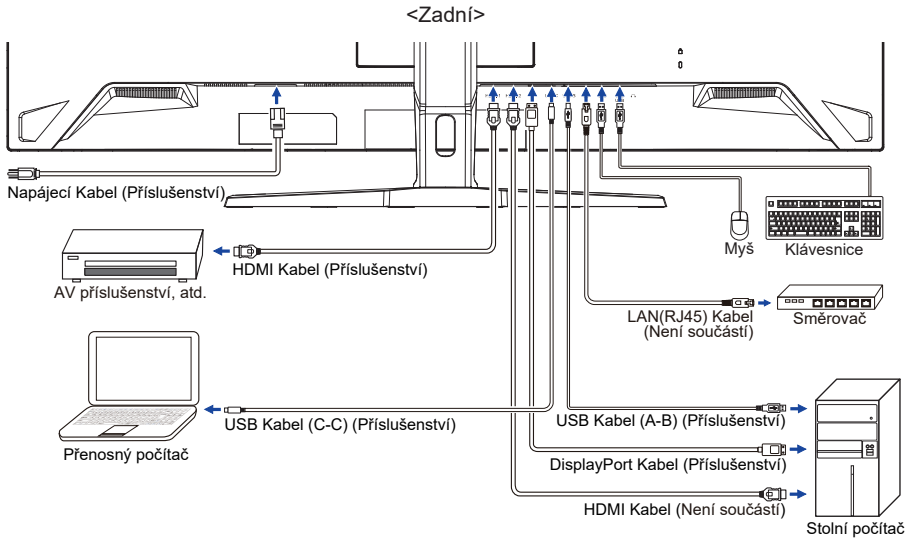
<Zadní>

Napájecí Kabel (Příslušenství)

Myš

Klávesnice

HDMI Kabel (Příslušenství)

AV příslušenství, atd.

LAN(RJ45) Kabel (Není součástí)

Směrovač

USB Kabel (C-C) (Příslušenství)

USB Kabel (A-B) (Příslušenství)

Přenosný počítač

DisplayPort Kabel (Příslušenství)

HDMI Kabel (Není součástí)

Stolní počítač